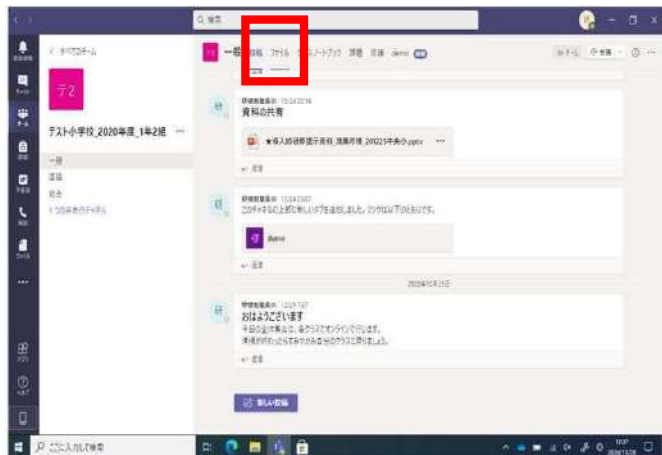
Q 検索

< すべてのチーム

テ2

テスト小学校_2020年度_1年2組 ···

一般
国語
総合
1 つの非表示チャネル

一般 投稿 ファイル クラスノートブック 課題 成績 demo

資料の共有

★導入時研修提示資料_講義用 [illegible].pptx ···

↩ 返信

このチャネルの上部に新しいタブを追加しました。リンクは以下のとおりです。

demo

↩ 返信

おはようございます

今日の全体集会は、各クラスでオンラインで行います。

↩ 返信

新しい投稿

ここに入力して検索